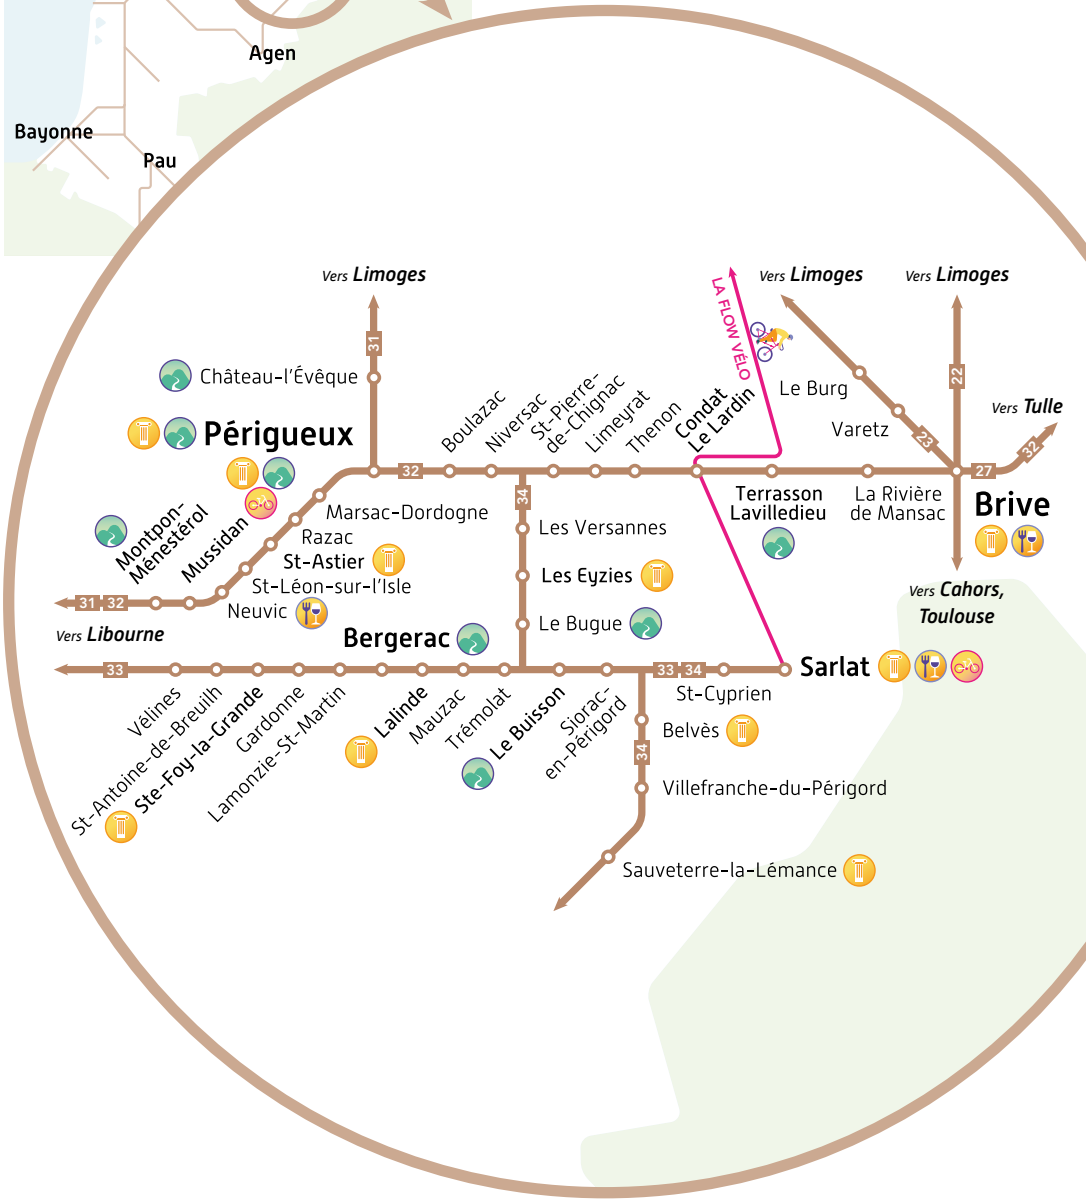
Agen
Bayonne
Pau

Vers Limoges
31
Château-l'Évêque
Périgueux
32
Boulazac
Niversac
St-Pierre-de-Chignac
Limeyrat
Thenon
Condat Le Lardin
LA FLOW VÉLO
Vers Limoges
Le Burg
Varetz
23
Vers Limoges
22
Vers Tulle
32
27
Brive
Terrasson Lavilledieu
La Rivière de Mansac
Vers Cahors, Toulouse
34
Marsac-Dordogne
Razac
St-Astier
St-Léon-sur-l'Isle
Neuvic
Mussidan
Montpon-Ménestérol
31
32
Vers Libourne
Les Versannes
Les Eyzies
Le Bugue
Bergerac
33
33
34
Sarlat
St-Cyprien
Vélines
St-Antoine-de-Breuilh
Ste-Foy-la-Grande
Gardonne
Lamonzie-St-Martin
Lalinde
Mauzac
Trémolat
Le Buisson
Siorac-en-Périgord
Belvès
34
Villefranche-du-Périgord
Sauveterre-la-Lémance